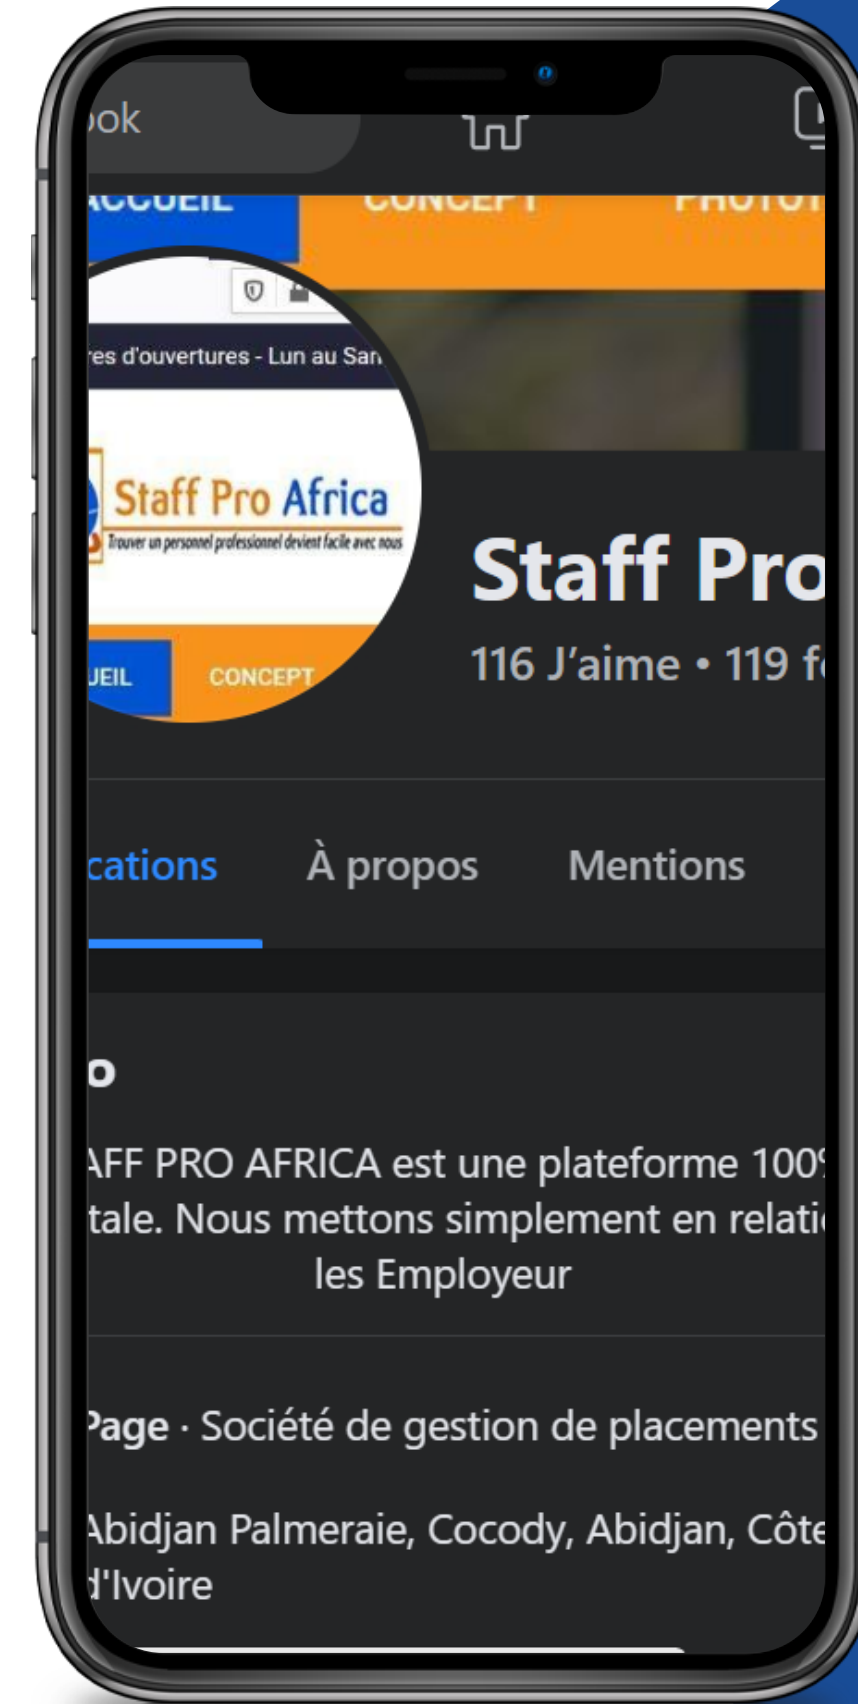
ook

ACCUEIL CONCEPT PHOTO

res d'ouvertures - Lun au Sam

Staff Pro Africa
Trouver un personnel professionnel devient facile avec nous

UEIL CONCEPT

Staff Pro
116 J'aime • 119 f

cations À propos Mentions

o

AFF PRO AFRICA est une plateforme 100
tale. Nous mettons simplement en relati
les Employeur

Page · Société de gestion de placements

Abidjan Palmeraie, Cocody, Abidjan, Côte
d'Ivoire